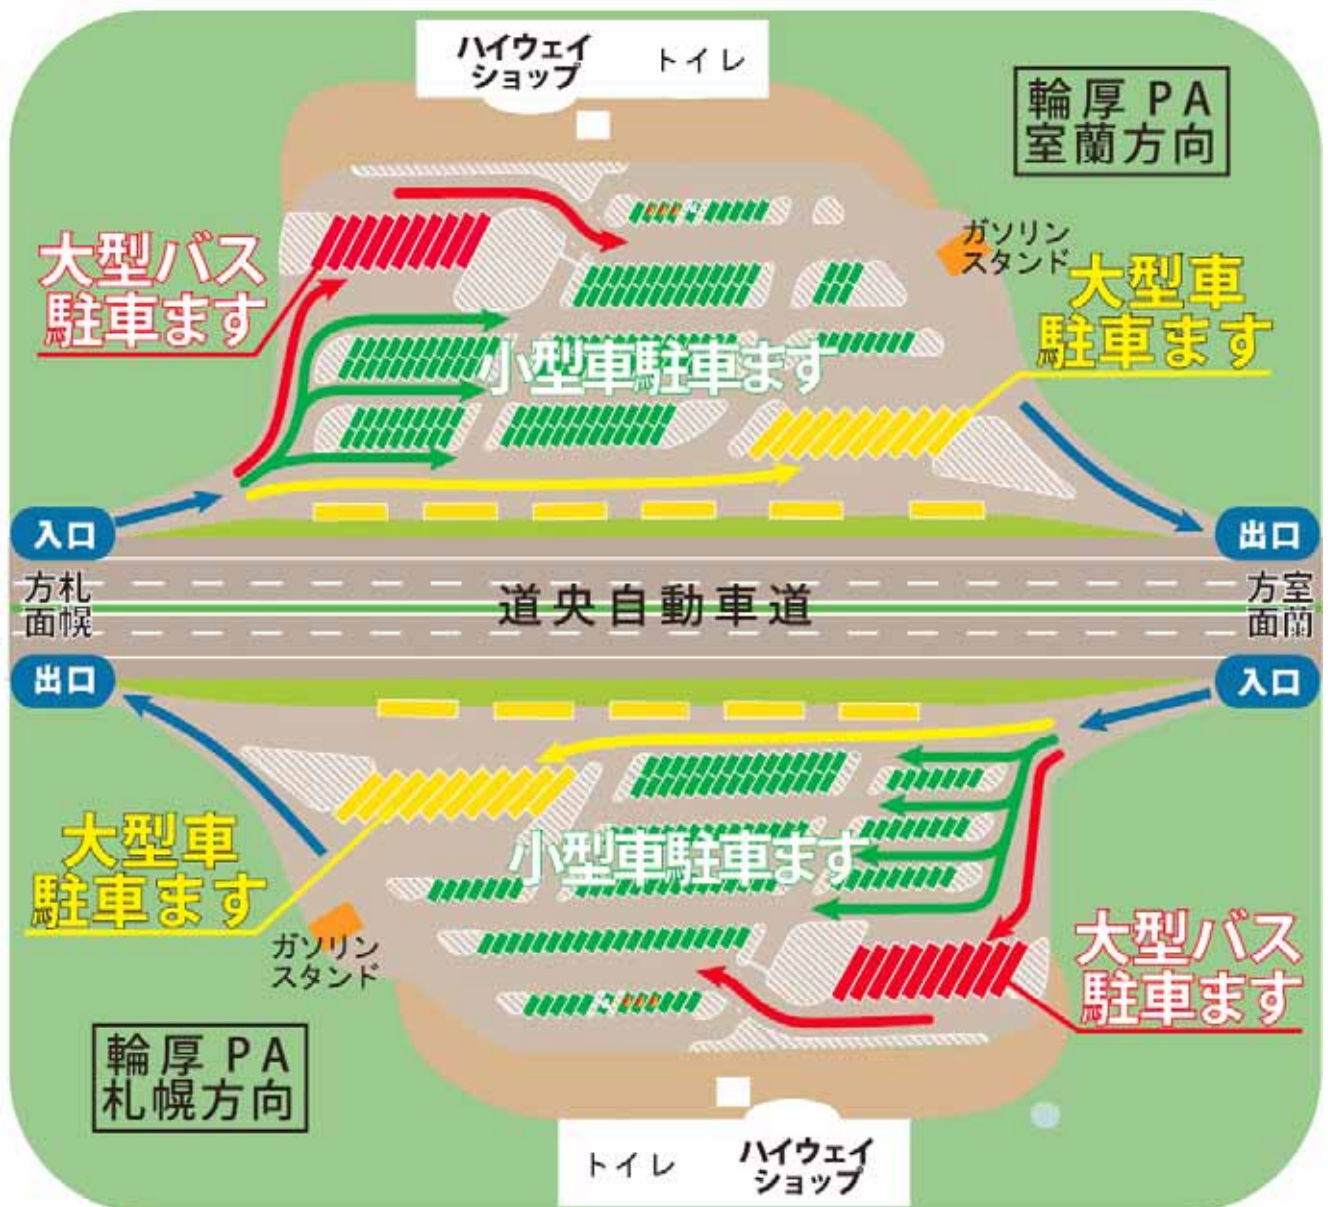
ハイウェイショップ トイレ

輪厚 PA
室蘭方向

ガソリンスタンド

大型バス駐車ます

小型車駐車ます

大型車駐車ます

入口

出口

札幌方面

道央自動車道

室蘭方面

出口

入口

大型車駐車ます

小型車駐車ます

ガソリンスタンド

大型バス駐車ます

輪厚 PA
札幌方向

トイレ ハイウェイショップ